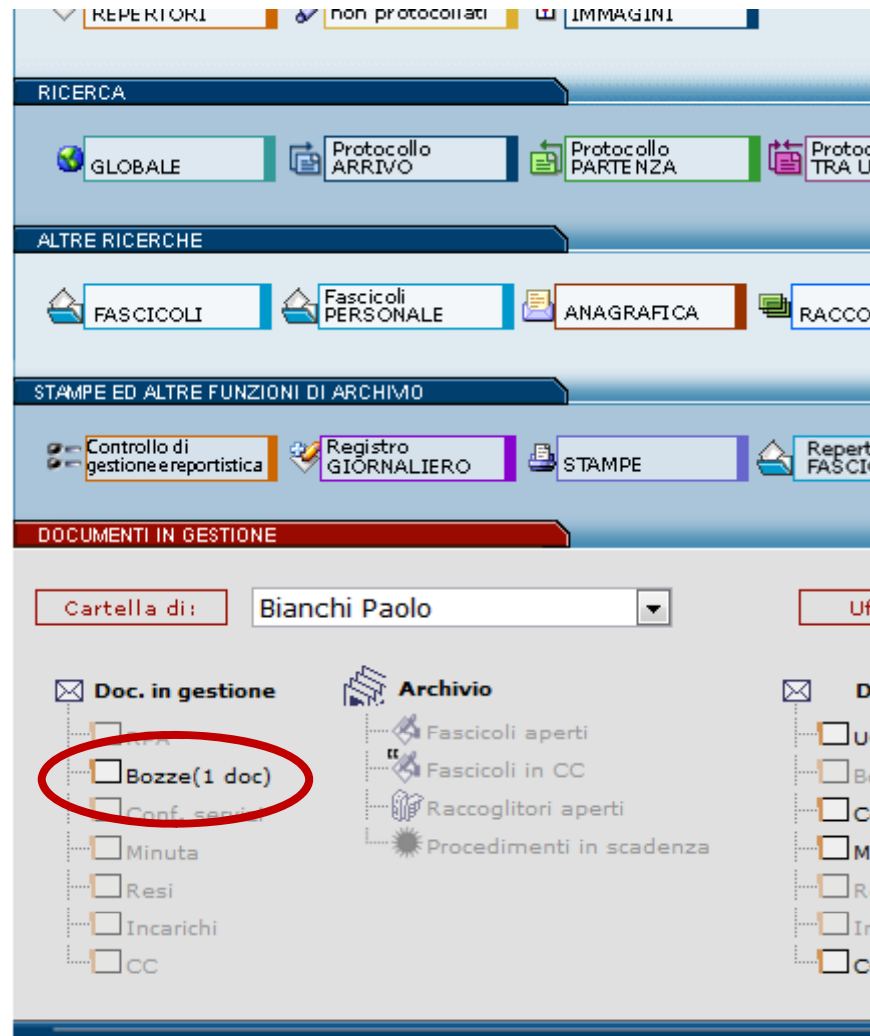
REPERTORI
non protocollati
IMMAGINI

RICERCA

GLOBALE
Protocollo ARRIVO
Protocollo PARTENZA
Protoc TRA U

ALTRE RICERCHE

FASCICOLI
Fascicoli PERSONALE
ANAGRAFICA
RACCO

STAMPE ED ALTRE FUNZIONI DI ARCHIVIO

Controllo di gestione e reportistica
Registro GIORNALIERO
STAMPE
Repert FASCI

DOCUMENTI IN GESTIONE

Cartella di:
Bianchi Paolo
Uf

Doc. in gestione
RPA
Bozze(1 doc)
Conf. servizi
Minuta
Resi
Incarichi
CC

Archivio
Fascicoli aperti
Fascicoli in CC
Raccoglitori aperti
Procedimenti in scadenza

D
U
Bo
C
M
R
In
C